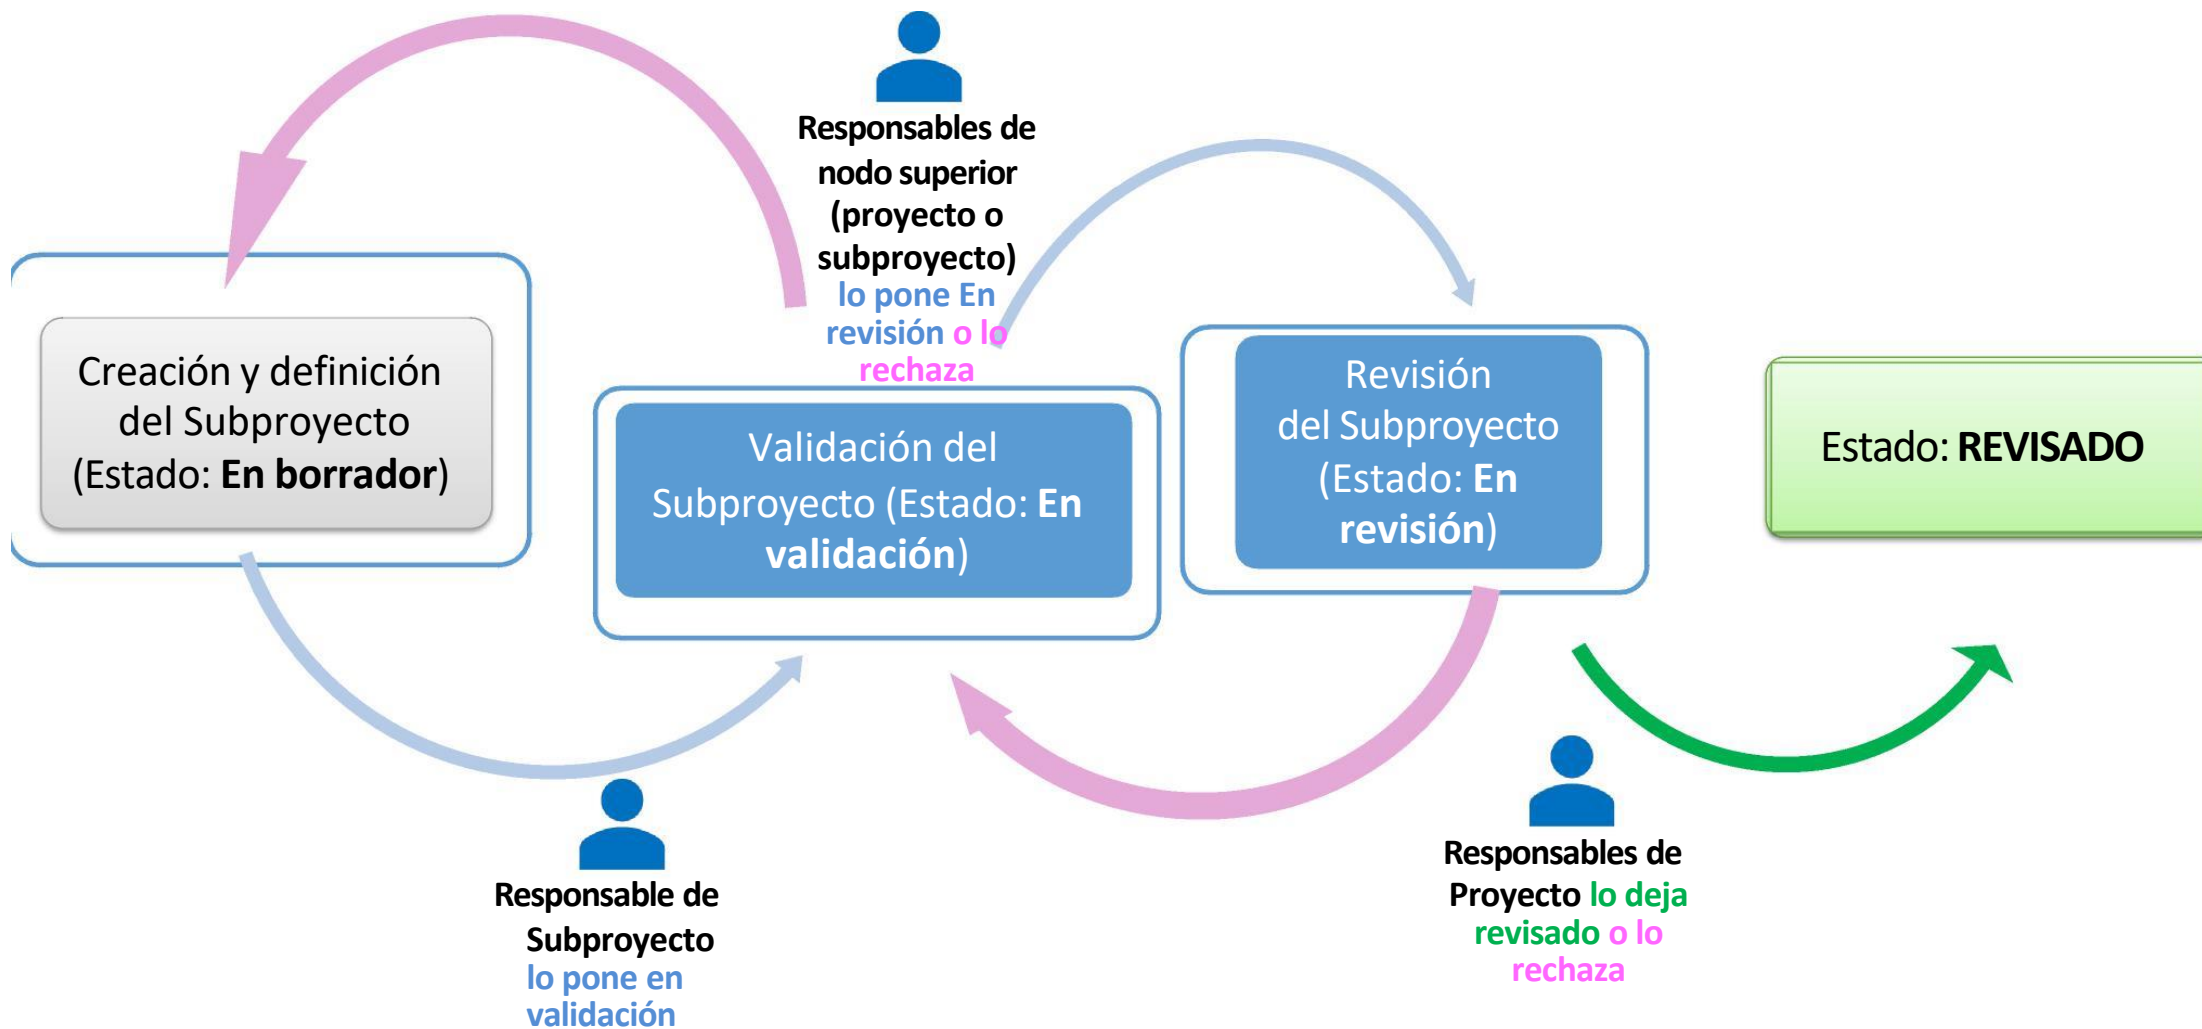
Creación y definición del Subproyecto (Estado: **En borrador**)

Responsables de nodo superior (proyecto o subproyecto) lo pone En revisión o lo rechaza

Validación del Subproyecto (Estado: **En validación**)

Revisión del Subproyecto (Estado: **En revisión**)

Estado: **REVISADO**

Responsable de Subproyecto lo pone en validación

Responsables de Proyecto lo deja revisado o lo rechaza